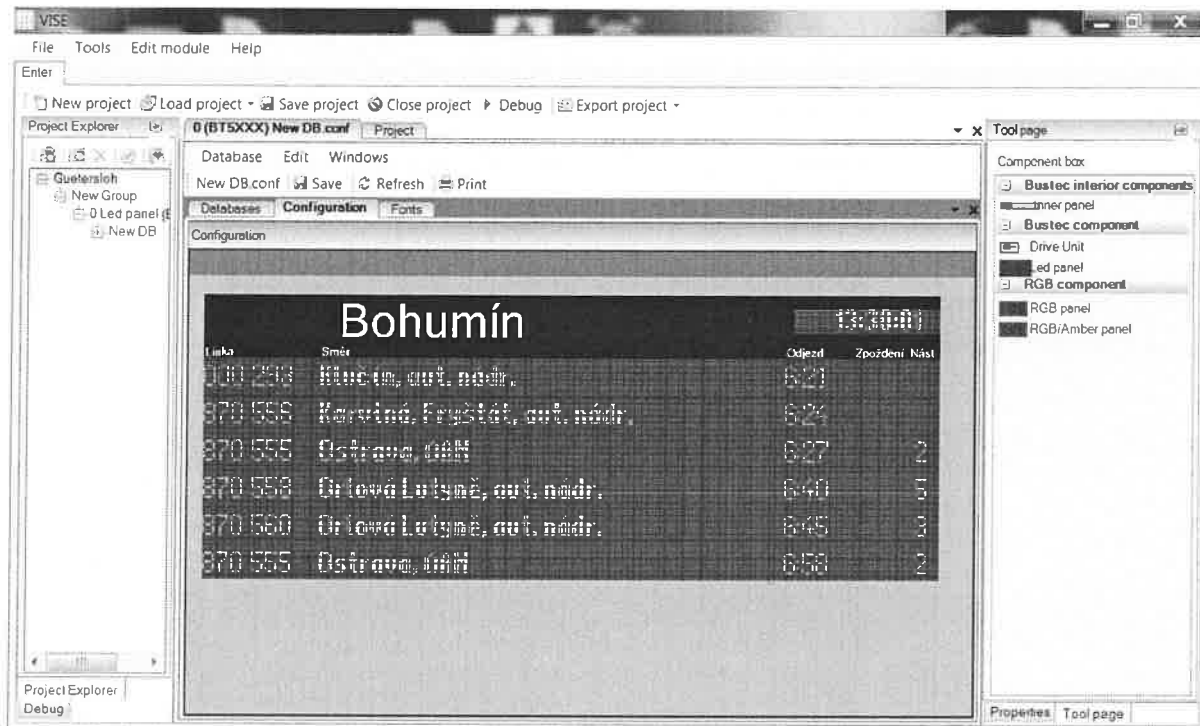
VISE

File Tools Edit module Help

Enter

New project Load project Save project Close project Debug Export project

Project Explorer

Guetersloh
New Group
0 Led panel
New DB

Project Explorer
Debug

0 (BT5XXX) New DB.conf Project

Database Edit Windows

New DB.conf Save Refresh Print

Databases Configuration Fonts

Configuration

Bohumín 13:30:01

| Linka | Směr | Odjezd | Zpoždení | Nást |
|---|---|---|---|---|
| 000 258 | Kiucin, aut. nádr. | 6:21 | | |
| 870 556 | Karviná, Fryštát, aut. nádr. | 6:24 | | |
| 870 555 | Ostrava, ÚAN | 6:27 | | 2 |
| 870 558 | Orlová Lutyně, aut. nádr. | 6:40 | | 5 |
| 870 560 | Orlová Lutyně, aut. nádr. | 6:45 | | 3 |
| 870 555 | Ostrava, ÚAN | 6:58 | | 2 |

Tool page

Component box

Bustec interior components
Inner panel
Bustec component
Drive Unit
Led panel
RGB component
RGB panel
RGB/Amber panel

Properties Tool page